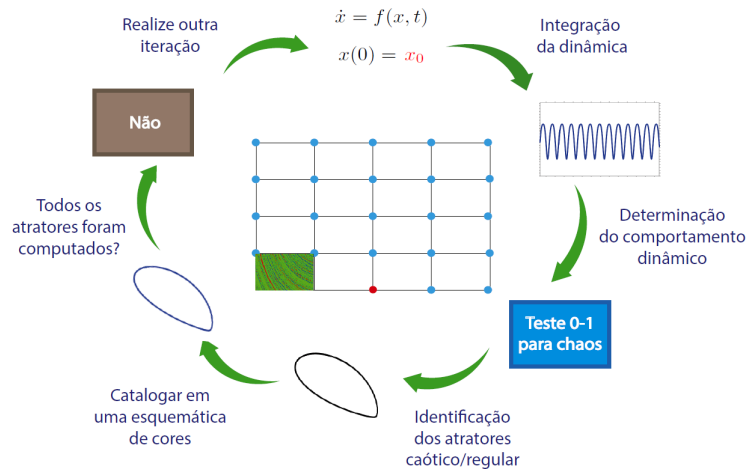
Realize outra iteração

$\dot{x} = f(x,t)$

$x(0) = x_0$

Integração da dinâmica

Não

Determinação do comportamento dinâmico

Todos os atratores foram computados?

Teste 0-1 para chaos

Catalogar em uma esquemática de cores

Identificação dos atratores caótico/regular